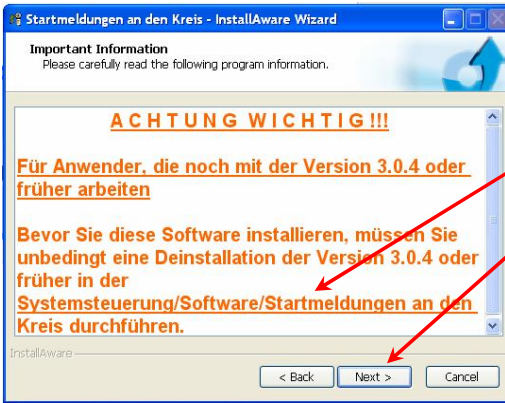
Startmeldungen an den Kreis - InstallAware Wizard

Important Information
Please carefully read the following program information.

A C H T U N G W I C H T I G !!!

Für Anwender, die noch mit der Version 3.0.4 oder früher arbeiten

Bevor Sie diese Software installieren, müssen Sie unbedingt eine Deinstallation der Version 3.0.4 oder früher in der Systemsteuerung/Software/Startmeldungen an den Kreis durchführen.

InstallAware

< Back
Next >
Cancel